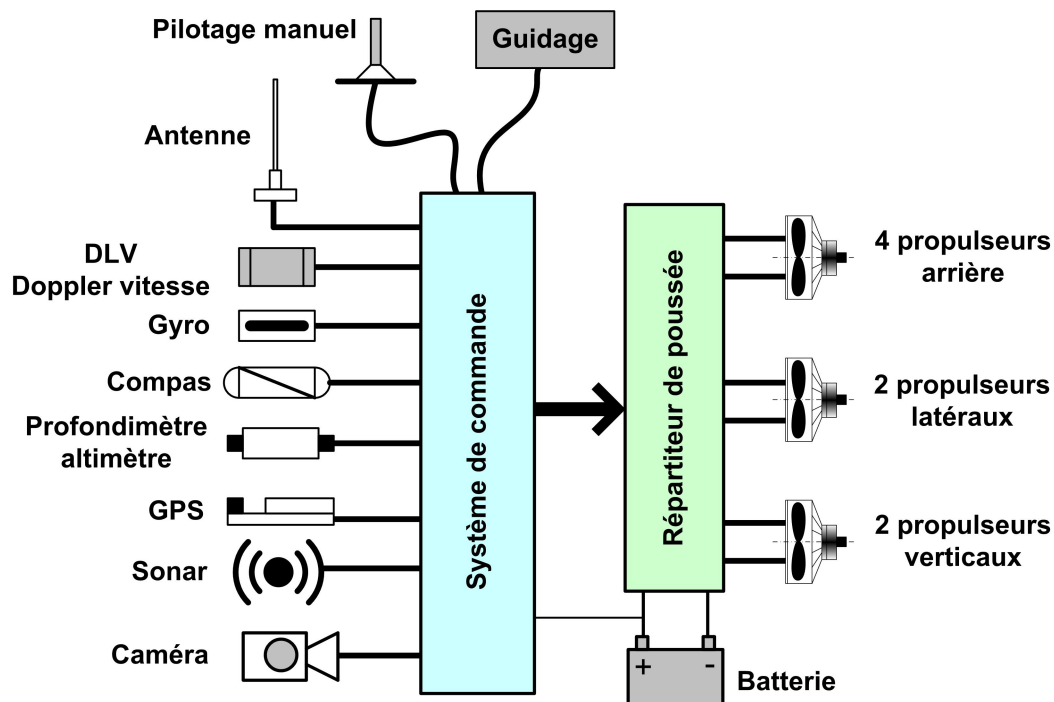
Pilotage manuel

Guidage

Antenne

DLV
Doppler vitesse

Gyro

Compas

Profondimètre
altimètre

GPS

Sonar

Caméra

Système de commande

Répartiteur de poussée

4 propulseurs
arrière

2 propulseurs
latéraux

2 propulseurs
verticaux

+ -

Batterie